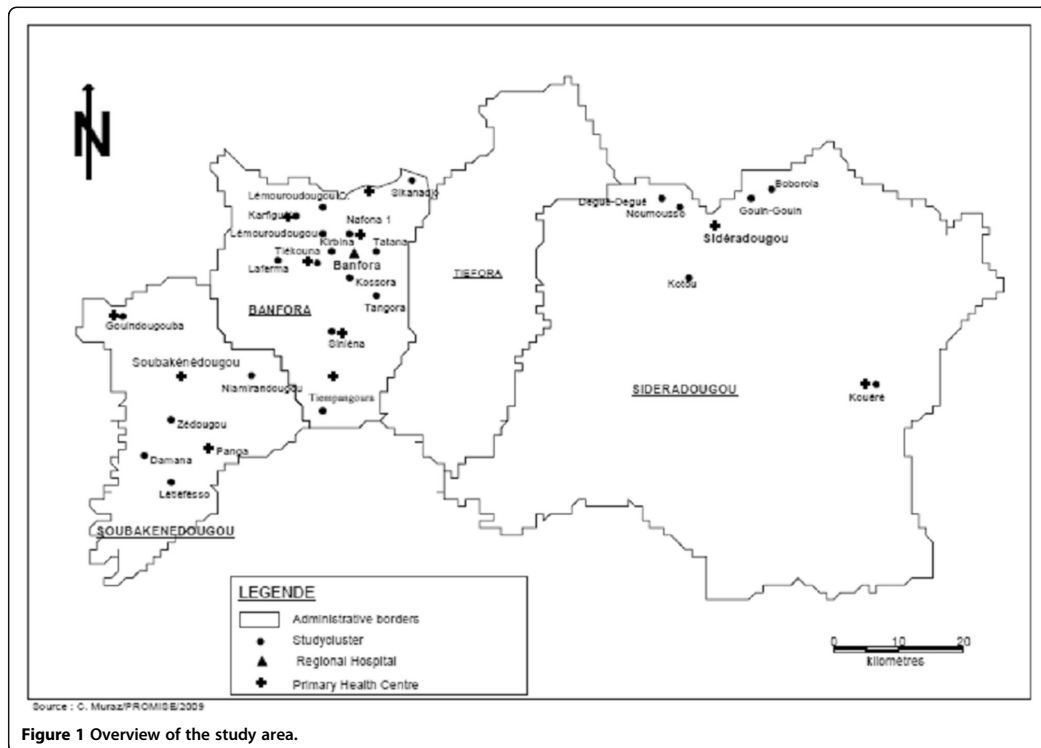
N

Lémouroudougou
Sikanadjo
Karfiguéla
Nafona 1
Lémouroudougou
Kirbina
Tatana
Tiékouna
Laferma
Banfora
Kossora
Tangora
BANFORA
TIEFORA
Dégué-Degué
Noumousso
Boborola
Gouin-Gouin
Sidéradougou
Kotou
Goindougouba
Soubakénédougou
Siniena
Niamirandougou
Tiempagoura
SIDERADOUGOU
Kouéré
Zédougou
Panga
Damana
Lesefesso
SOUBAKENEDOUGOU

LEGENDE
Administrative borders
Studycluster
Regional Hospital
Primary Health Centre

0 10 20
Kilomètres

Source : C. Muraz/PROMISE/2009

Figure 1 Overview of the study area.